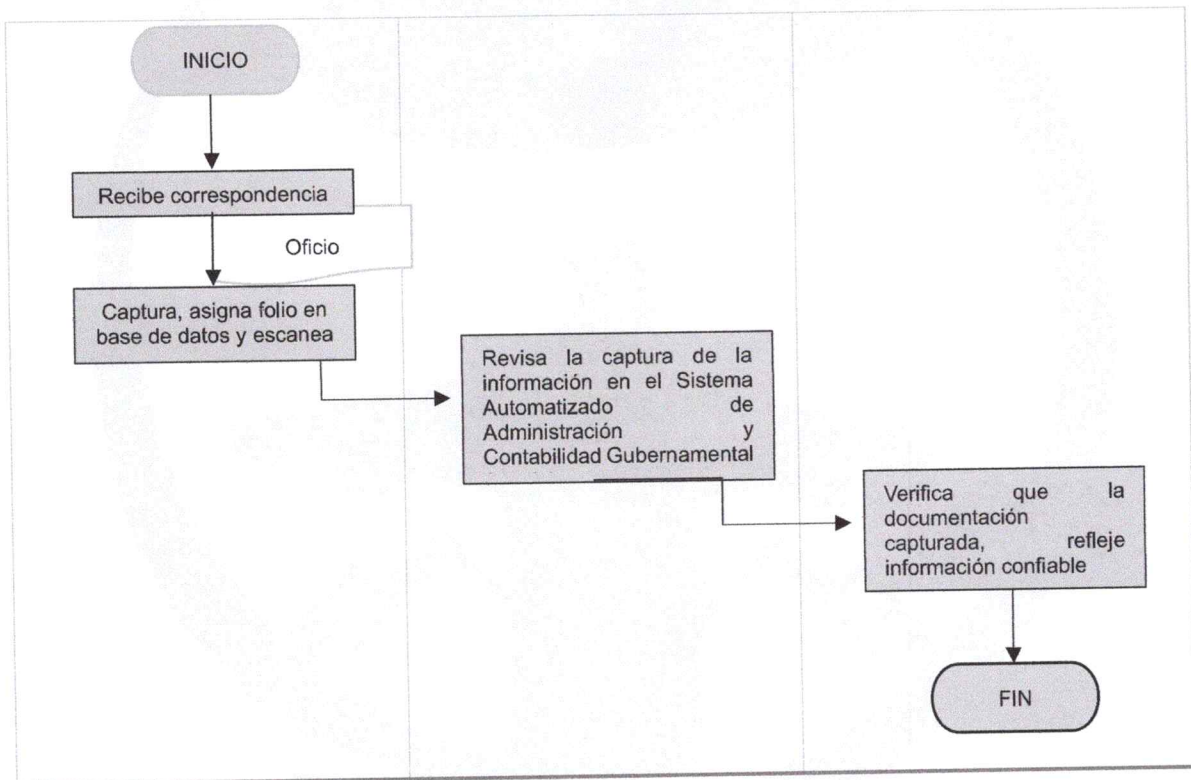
INICIO

Recibe correspondencia

Oficio

Captura, asigna folio en base de datos y escanea

Revisa la captura de la información en el Sistema Automatizado de Administración y Contabilidad Gubernamental

Verifica que la documentación capturada, refleje información confiable

FIN